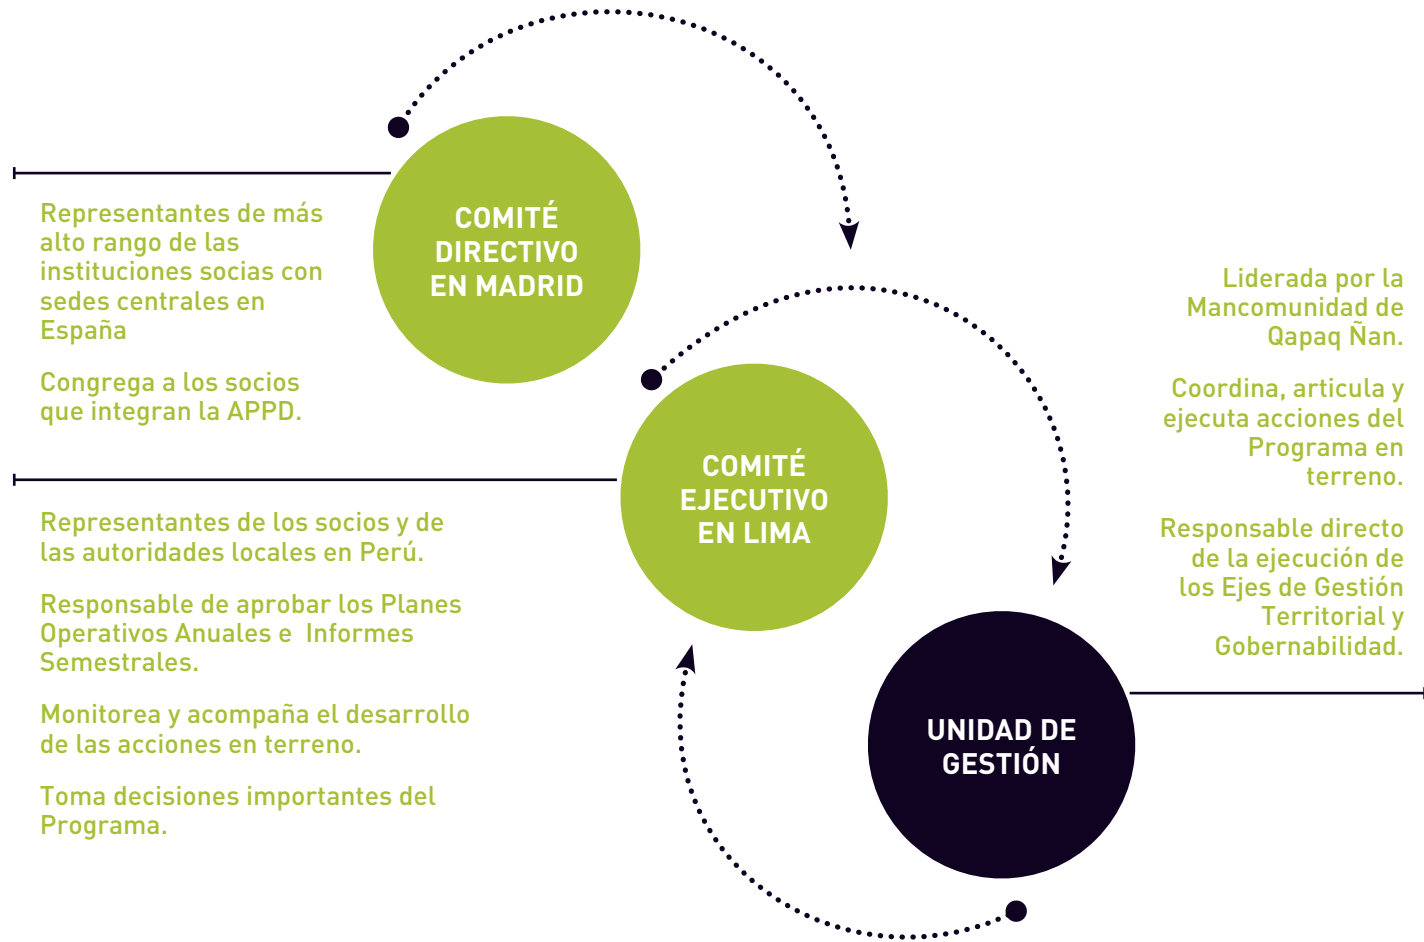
COMITÉ DIRECTIVO EN MADRID

Representantes de más alto rango de las instituciones socias con sedes centrales en España

Congrega a los socios que integran la APPD.

COMITÉ EJECUTIVO EN LIMA

Representantes de los socios y de las autoridades locales en Perú.

Responsable de aprobar los Planes Operativos Anuales e Informes Semestrales.

Monitorea y acompaña el desarrollo de las acciones en terreno.

Toma decisiones importantes del Programa.

Liderada por la Mancomunidad de Qapaq Ñan.

Coordina, articula y ejecuta acciones del Programa en terreno.

Responsable directo de la ejecución de los Ejes de Gestión Territorial y Gobernabilidad.

UNIDAD DE GESTIÓN